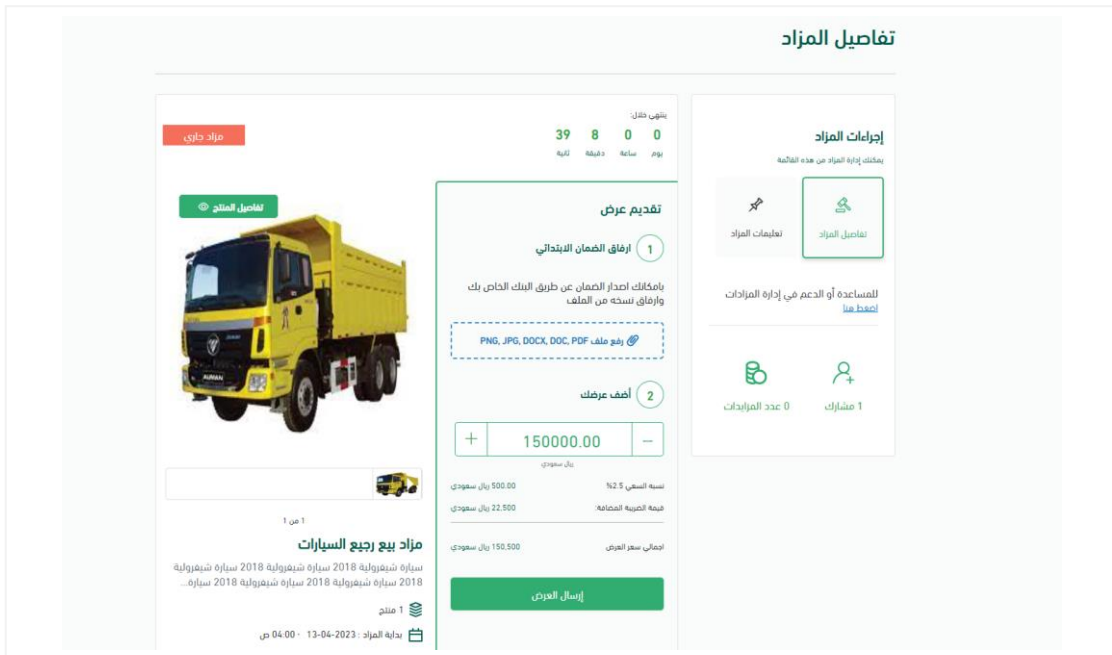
تفاصيل المزاد

إجراءات المزاد
يمكنك إدارة المزاد من هذه القائمة

تفاصيل المزاد

تعليمات المزاد

للمساعدة أو الدعم في إدارة المزادات
اضغط هنا

1 مشارك

0 عدد المزايدات

ينتهي خلال:

| 0 | 0 | 8 | 39 |
|---|---|---|---|
| يوم | ساعة | دقيقة | ثانية |

مزاد جاري

تقديم عرض

1 ارفاق الضمان الابتدائي

بامكانك اصدار الضمان عن طريق البنك الخاص بك وارفاق نسخه من الملف

رفع ملف PNG, JPG, DOCX, DOC, PDF

2 أضف عرضك

150000.00

ريال سعودي

نسبه السعي 2.5% 500.00 ريال سعودي

قيمة الضريبه المضافة 22,500 ريال سعودي

اجمالي سعر العرض 150,500 ريال سعودي

إرسال العرض

تفاصيل المنتج

1 من 1

مزاد بيع رجيع السيارات

سيارة شيفرولية 2018 سيارة شيفرولية 2018 سيارة شيفرولية 2018 سيارة شيفرولية 2018 سيارة شيفرولية 2018 سيارة...

1 منتج

بداية المزاد : 13-04-2023 - 04:00 ص